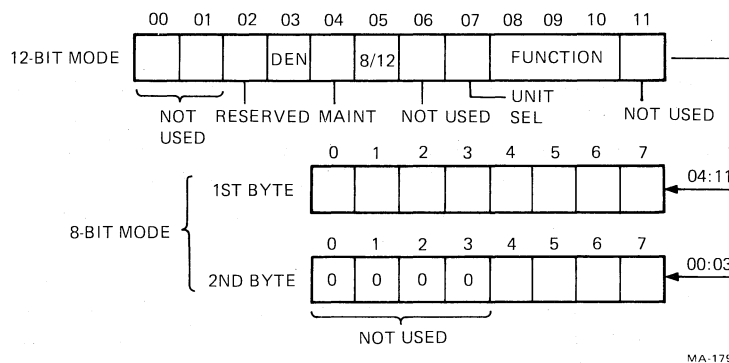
00 01 02 03 04 05 06 07 08 09 10 11

12-BIT MODE

DEN

8/12

FUNCTION

NOT USED

RESERVED

MAINT

NOT USED

UNIT SEL

NOT USED

0 1 2 3 4 5 6 7

1ST BYTE

04:11

8-BIT MODE

0 1 2 3 4 5 6 7

2ND BYTE

0 0 0 0

00:03

NOT USED

MA-179